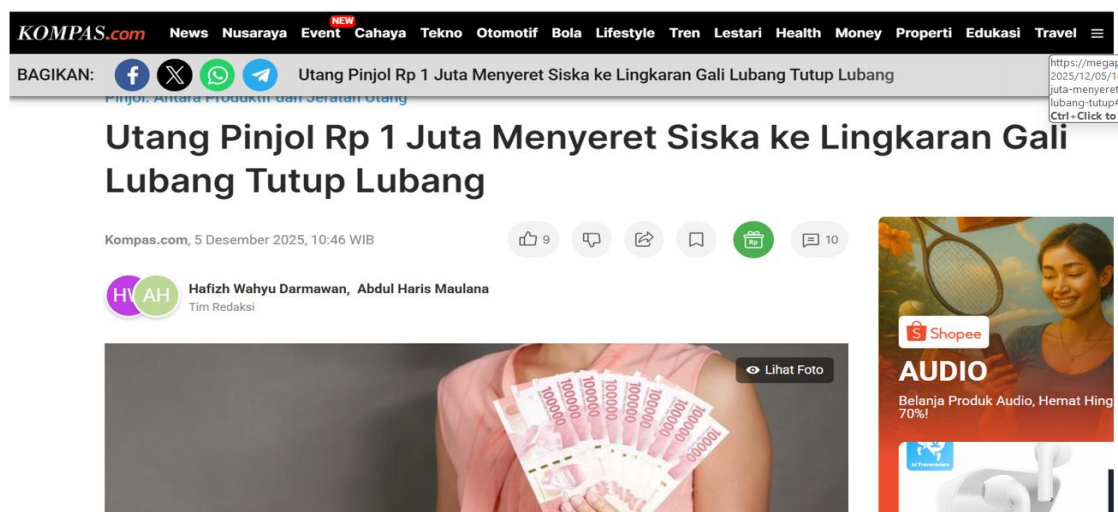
KOMPAS.com News Nusaraya NEW Event Cahaya Tekno Otomotif Bola Lifestyle Tren Lestari Health Money Properti Edukasi Travel

https://megap 2025/12/05/1 juta-menyeret lubang-tutup Ctrl+Click to

BAGIKAN: Utang Pinjol Rp 1 Juta Menyeret Siska ke Lingkaran Gali Lubang Tutup Lubang

Pinjol: Antara Produktif dan Jeratan Utang

Utang Pinjol Rp 1 Juta Menyeret Siska ke Lingkaran Gali Lubang Tutup Lubang

Kompas.com, 5 Desember 2025, 10:46 WIB

9

Rp

10

HW AH Hafizh Wahyu Darmawan, Abdul Haris Maulana
Tim Redaksi

Lihat Foto

100000

Shopee
AUDIO
Belanja Produk Audio, Hemat Hing 70%!

AI Translation